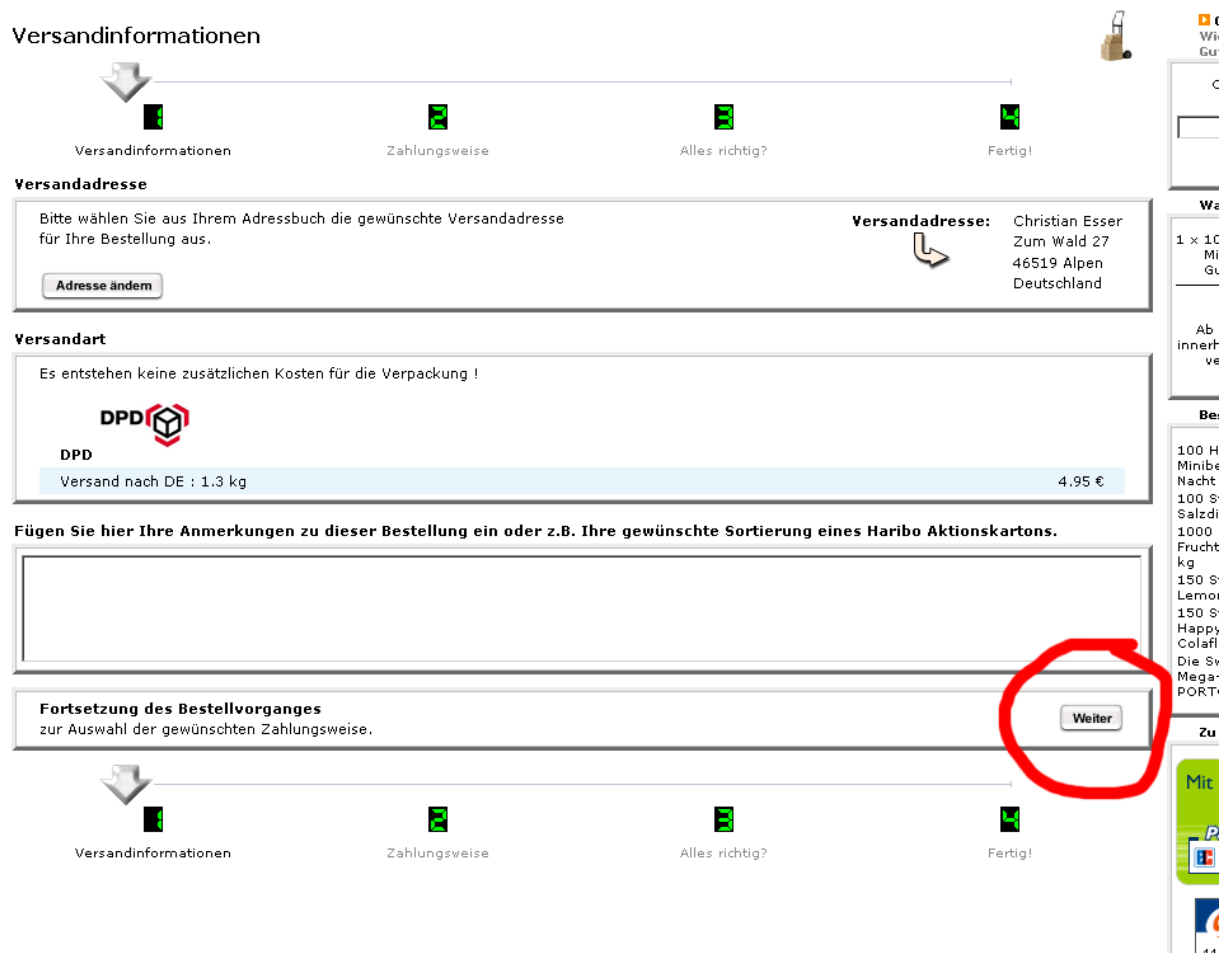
Versandinformationen

1 2 3 4

Versandinformationen
Zahlungsweise
Alles richtig?
Fertig!

Versandadresse

Bitte wählen Sie aus Ihrem Adressbuch die gewünschte Versandadresse für Ihre Bestellung aus.

Adresse ändern

Versandadresse:
Christian Esser
Zum Wald 27
46519 Alpen
Deutschland

Versandart

Es entstehen keine zusätzlichen Kosten für die Verpackung !

DPD

DPD

| Versand nach DE : 1.3 kg | 4.95 € |
|---|---|

Fügen Sie hier Ihre Anmerkungen zu dieser Bestellung ein oder z.B. Ihre gewünschte Sortierung eines Haribo Aktionskartons.

Fortsetzung des Bestellvorganges
zur Auswahl der gewünschten Zahlungsweise.

Weiter

1 2 3 4

Versandinformationen
Zahlungsweise
Alles richtig?
Fertig!

Wi
Gu

Wa
1 x 10
Mi
Gu

Ab
innerh
ve

Bes
100 H
Minibe
Nacht
100 S
Salzdi
1000
Frucht
kg
150 S
Lemon
150 S
Happy
Colafl
Die Sw
Mega-
PORTO

Zu

Mit